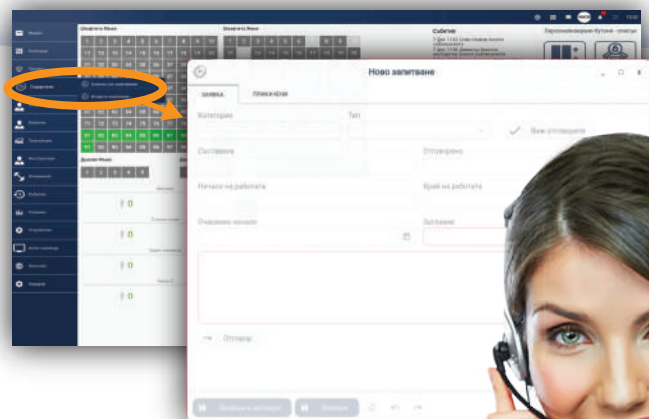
Ново запитване

ЗАЯВКА

ПРИКАЧЕНИ

Категория

Тип

Вие отговаряте

Състояние

Отговорено

Начало на работата

Край на работата

Очаквано начало

Заглавие

Отговор

Събития

Персонализирани бутони - списък